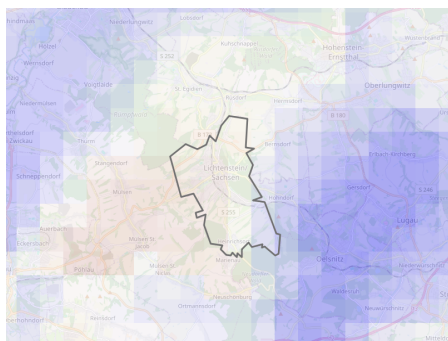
Niederlungwitz
Lobsdorf
Reinholdshain
Kuhschnappel
Hohenstein-Ernstthal
Wüstenbrand
Mülsen
Wernsdorf
Vogelsang
Ortmannsdorf
St. Egidien
Rüsdorf
Oberlungwitz
Niedermülsen
Heinrichsort
B 180
Thurm
B 173
Bernsdorf
Stangendorf
Lichtenstein/Sachsen
Erlbach-Kirchberg
Schneppendorf
Mülsen
Gersdorf
S 246
Auerbach
S 255
Hohndorf
Lugau
Mülsen St. Jacob
Mülsen St. Niclas
Marienau
Oelsnitz
Ortmannsdorf
Neuwürschnitz
Weißbach